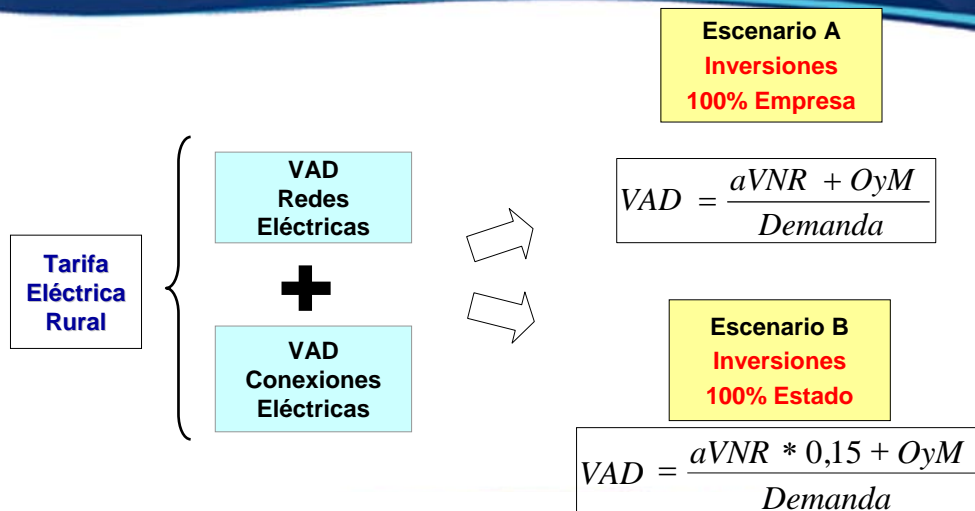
Tarifa Eléctrica Rural

VAD
Redes
Eléctricas

VAD
Conexiones
Eléctricas

Escenario A
Inversiones
100% Empresa

$VAD = \frac{aVNR + OyM}{Demanda}$

Escenario B
Inversiones
100% Estado

$VAD = \frac{aVNR * 0,15 + OyM}{Demanda}$